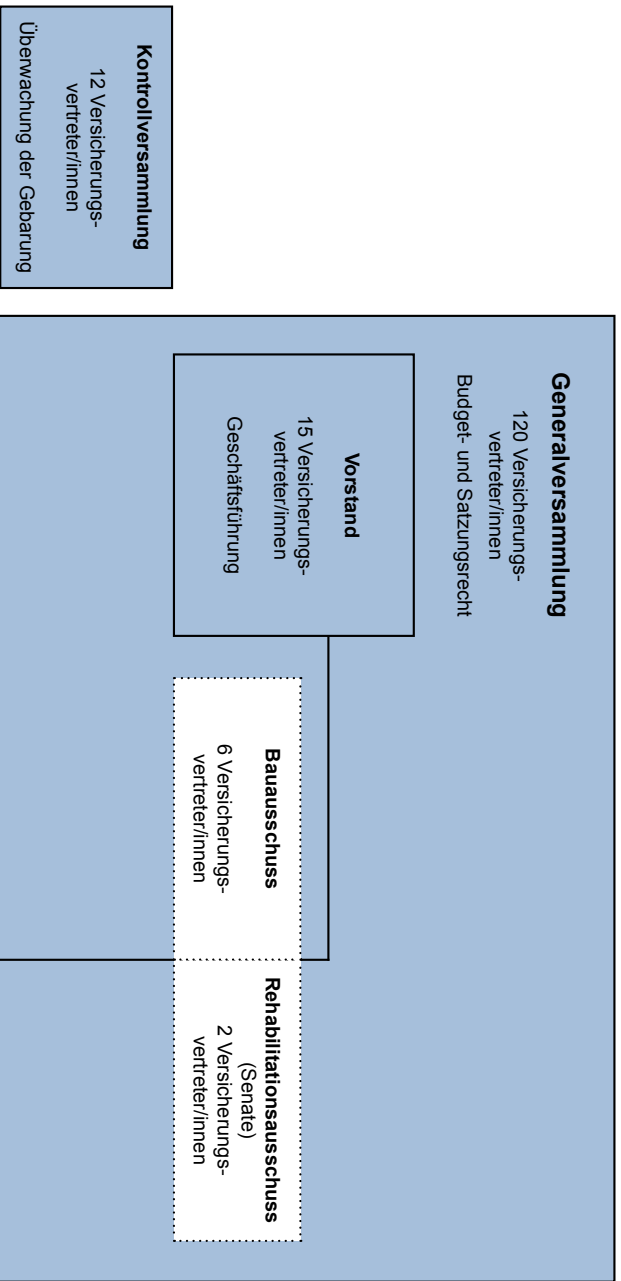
**Kontrollversammlung**
12 Versicherungsvertreter/innen
Überwachung der Gebarung

**Generalversammlung**
120 Versicherungsvertreter/innen
Budget- und Satzungsrecht

**Vorstand**
15 Versicherungsvertreter/innen
Geschäftsführung

**Bauausschuss**
6 Versicherungsvertreter/innen

**Rehabilitationsausschuss**
(Senate)
2 Versicherungsvertreter/innen